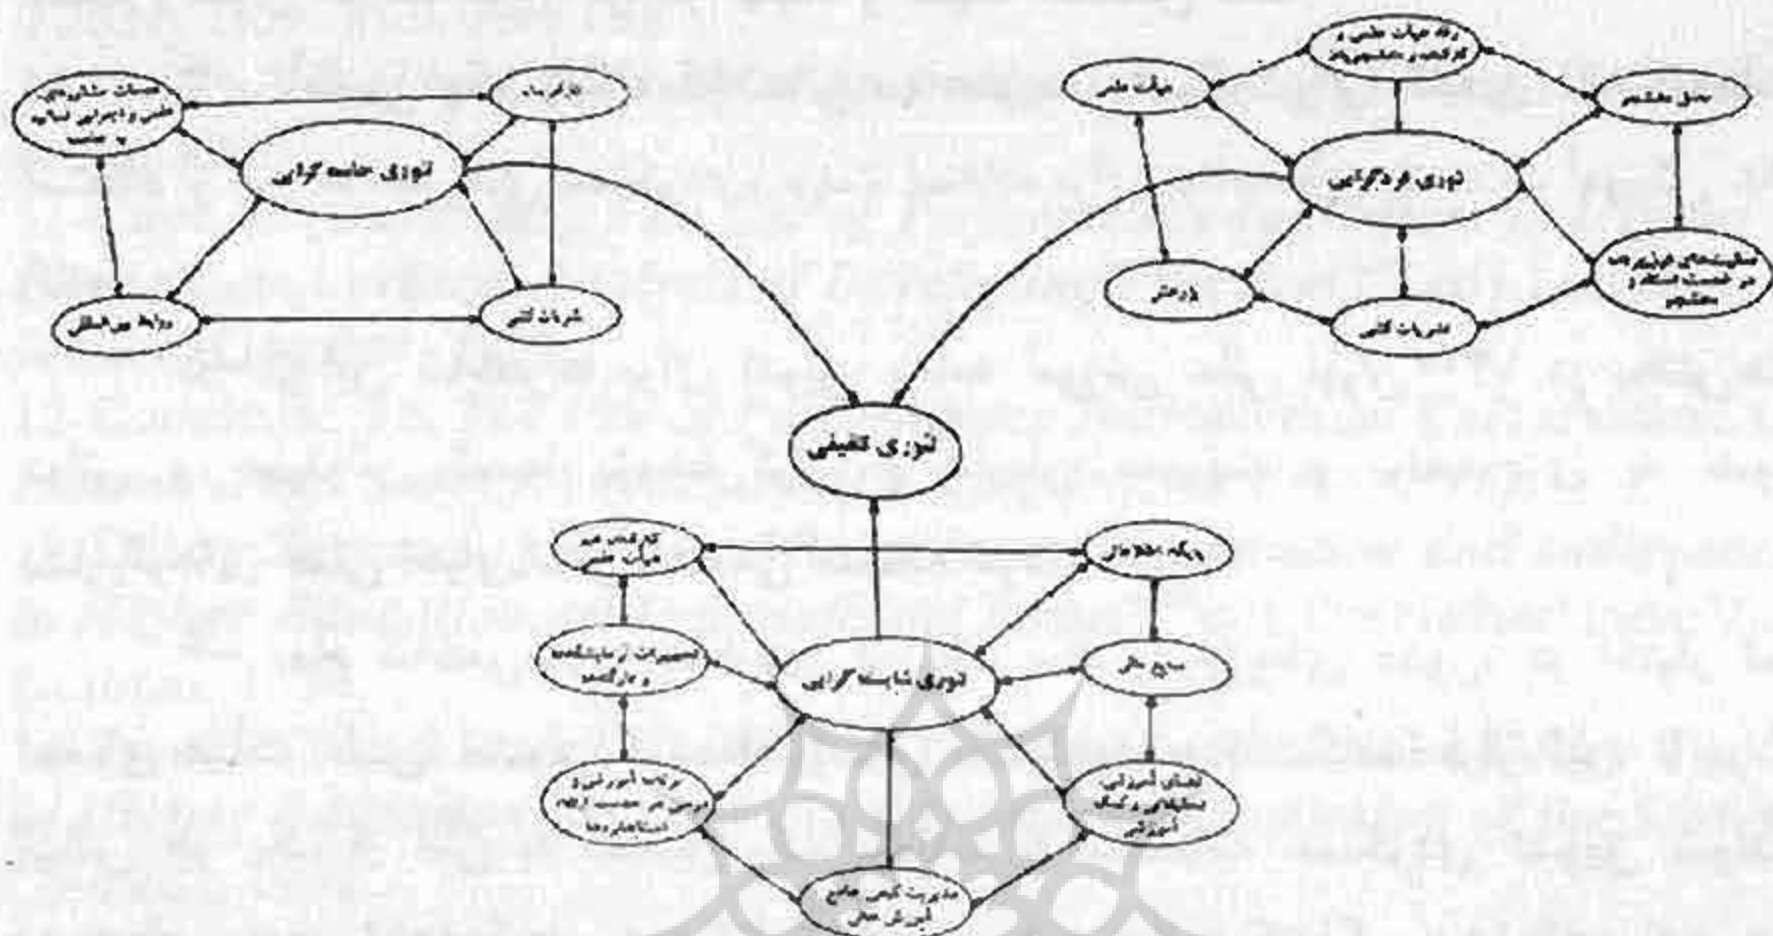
خدمات مشاوره‌ای علمی و اجرایی اساتید به جامعه

کارفرماها

تئوری جامعه گرایی

روابط بین‌المللی

نشریات کلیدی

رفاه هیات علمی و کارکنان و دانشجویان

هیات علمی

محیط دانشجو

تئوری فردگرایی

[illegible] خدمت استاد و دانشجو

پژوهش

نشریات کلیدی

تئوری تلفیقی

کارکنان غیر هیات علمی

ویژه مطالعاتی

تجهیزات آزمایشگاهی و کارگاهی

تئوری شایسته گرایی

منابع مالی

برنامه آموزشی و پژوهشی در جهت ارتقاء استانداردها

فضای آموزشی، تشکیلاتی و کمک آموزشی

مدیریت کیفی جامع آموزش عالی